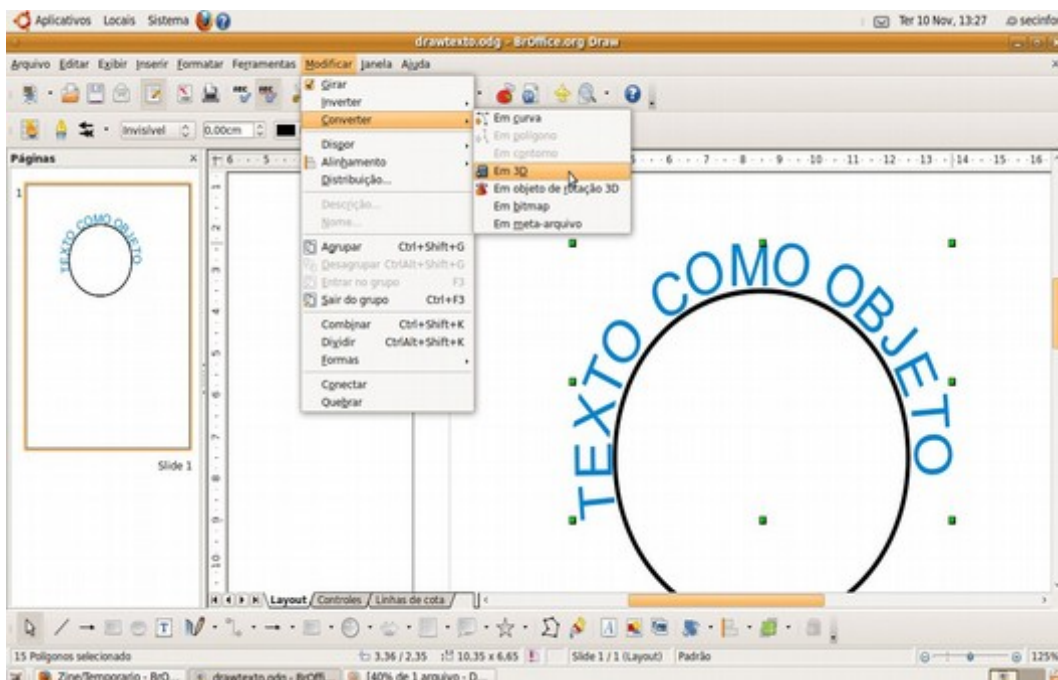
Aplicativos Locais Sistema

Ter 10 Nov, 13:27 secinfo

drawtexto.odg - BrOffice.org Draw

Arquivo Editar Exibir Inserir Formatar Ferramentas Modificar Janela Ajuda

Invisível 0,00cm

Páginas

TEXTO COMO OBJETO

Slide 1

Girar
Inverter
Converter
Dispor
Alinhamento
Distribuição...
Descrição...
Nome...
Agrupar Ctrl+Shift+G
Desagrupar Ctrl+Alt+Shift+G
Entrar no grupo F3
Sair do grupo Ctrl+F3
Combinar Ctrl+Shift+K
Dividir Ctrl+Alt+Shift+K
Formas
Conectar
Quebrar

Em curva
Em polígono
Em contorno
Em 3D
Em objeto de rotação 3D
Em bitmap
Em meta-arquivo

6 5 6 7 8 9 10 11 12 13 14 15 16

TEXTO COMO OBJETO

Layout Controles Linhas de cota

15 Polígonos selecionados 3,36 / 2,35 10,35 x 6,65 Slide 1 / 1 (Layout) Padrão 125%

Zine/Temporario - BrO... drawtexto.odg - BrOffi... [40% de 1 arquivo - D...